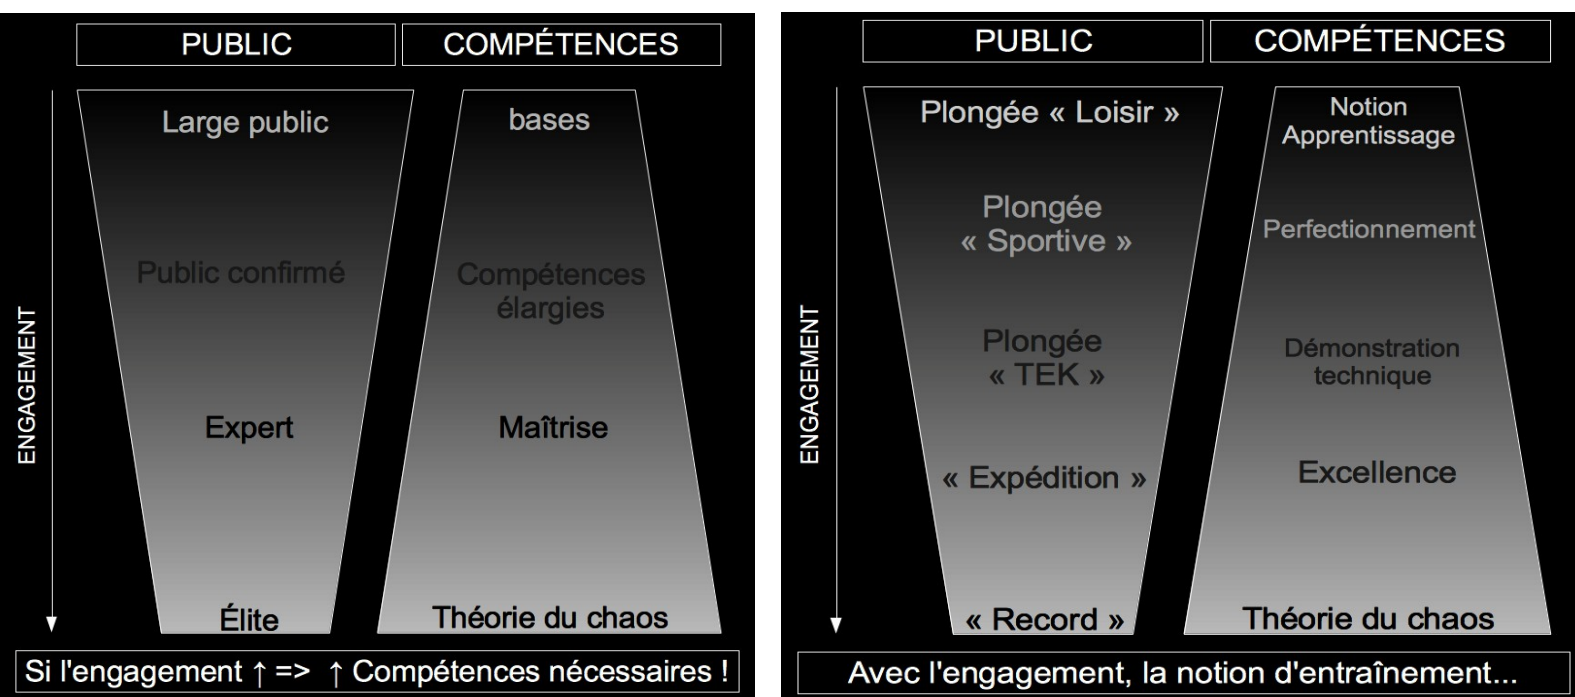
PUBLIC

COMPÉTENCES

ENGAGEMENT

Large public

Public confirmé

Expert

Élite

bases

Compétences élargies

Maîtrise

Théorie du chaos

Si l'engagement ↑ => ↑ Compétences nécessaires !

PUBLIC

COMPÉTENCES

ENGAGEMENT

Plongée « Loisir »

Plongée « Sportive »

Plongée « TEK »

« Expédition »

« Record »

Notion Apprentissage

Perfectionnement

Démonstration technique

Excellence

Théorie du chaos

Avec l'engagement, la notion d'entraînement...